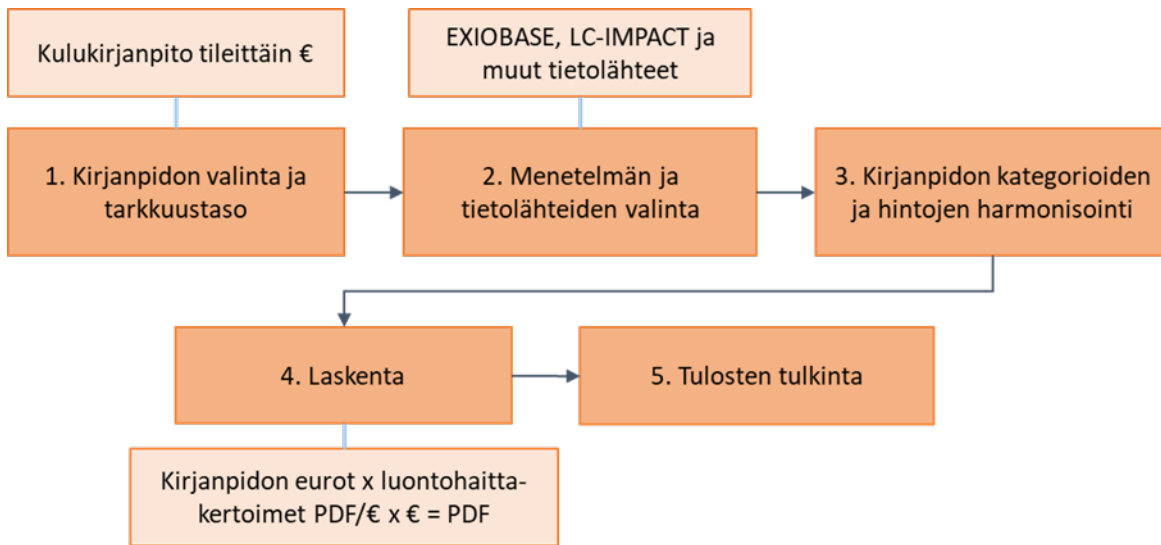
Kulukirjanpito tileittäin €

EXIOBASE, LC-IMPACT ja muut tietolähteet

1. Kirjanpidon valinta ja tarkkuustaso

2. Menetelmän ja tietolähteiden valinta

3. Kirjanpidon kategorioiden ja hintojen harmonisointi

4. Laskenta

5. Tulosten tulkinta

Kirjanpidon eurot x luontohaitta-kertoimet PDF/€ x € = PDF